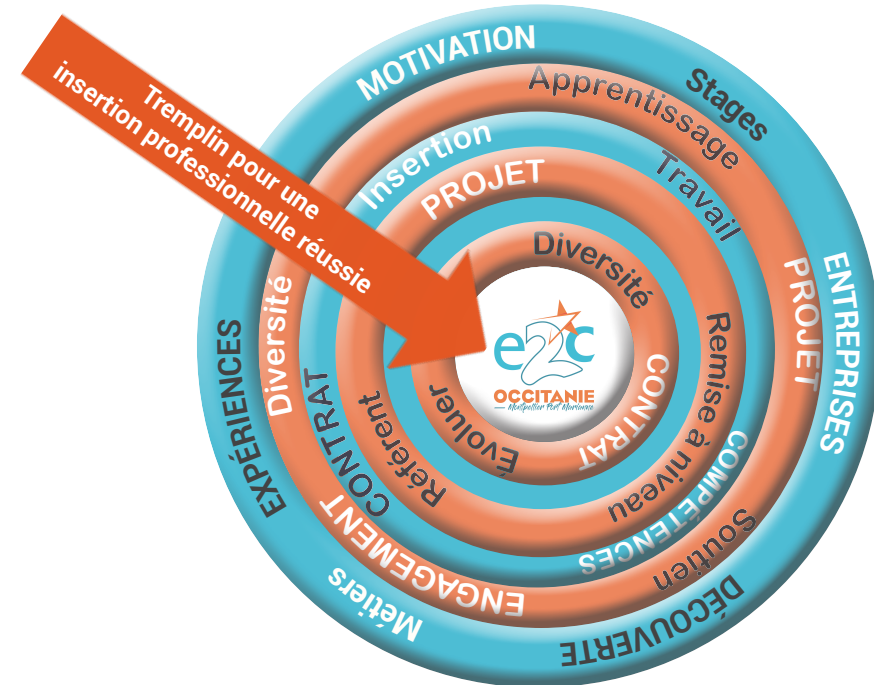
Tremplin pour une insertion professionnelle réussie

MOTIVATION
Stages
ENTREPRISES
DÉCOUVERTE
Métiers
EXPÉRIENCES

Apprentissage
PROJET
Soutien
ENGAGEMENT
Diversité

Insertion
Travail
COMPÉTENCES
CONTRAT

PROJET
Remise à niveau
Référent

Diversité
CONTRAT
Evoluer

e2c
OCCITANIE
Montpellier Port Marianne